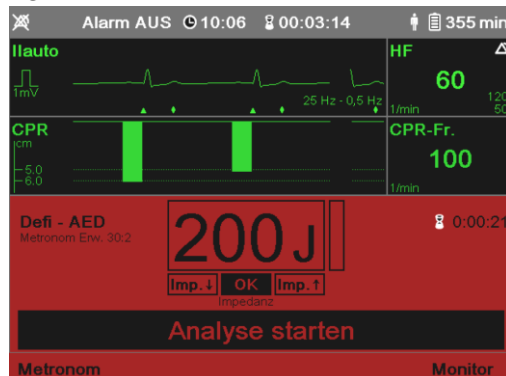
Alarm AUS 10:06 00:03:14 355 min

IIauto
1mV
25 Hz - 0,5 Hz

HF
60
1/min
120
50

CPR
cm
5.0
6.0

CPR-Fr.
100
1/min

Defi - AED
Metronom Erw. 30:2

200 J

0:00:21

Imp.↓ OK Imp.↑
Impedanz

Analyse starten

Metronom
Monitor